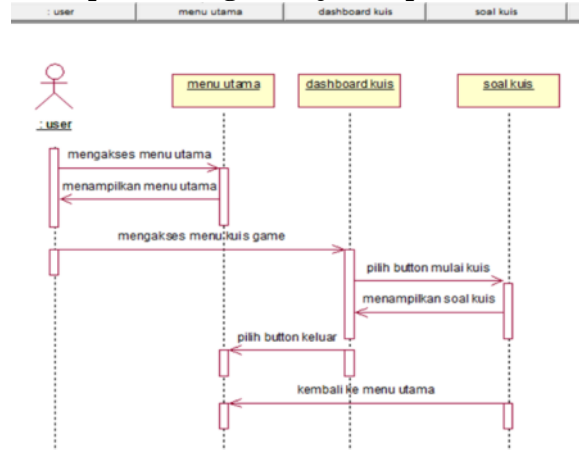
: user
menu utama
dashboard kuis
soal kuis

: user
menu utama
dashboard kuis
soal kuis

mengakses menu utama
menampilkan menu utama
mengakses menu kuis game
pilih button mulai kuis
menampilkan soal kuis
pilih button keluar
kembali ke menu utama